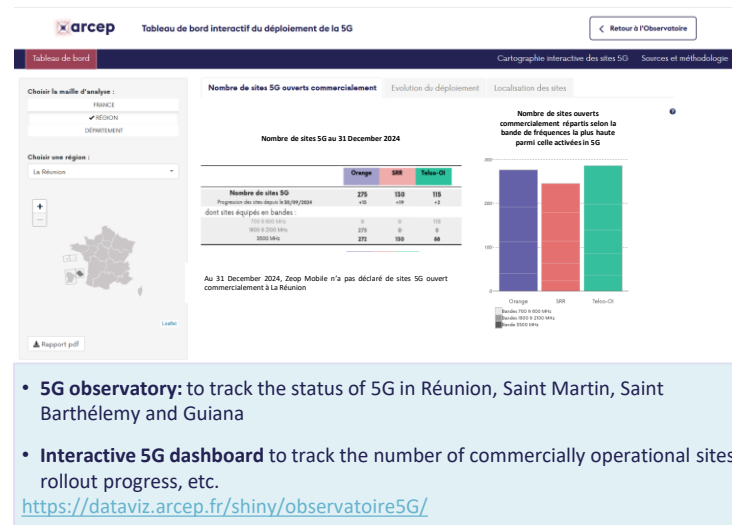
arcep

Tableau de bord interactif du déploiement de la 5G

Retour à l'Observatoire

Tableau de bord

Cartographie interactive des sites 5G Sources et méthodologie

Choisir la maille d'analyse :

FRANCE

✔ RÉGION

DÉPARTEMENT

Choisir une région :

La Réunion

+

−

Leaflet

Rapport pdf

Nombre de sites 5G ouverts commercialement

Evolution du déploiement

Localisation des sites

Nombre de sites 5G au 31 December 2024

| | Orange | SRR | Telco-OI |
|---|---|---|---|
| Nombre de sites 5G | 275 | 150 | 115 |
| Progression des sites depuis le 30/09/2024 | +15 | +19 | +2 |
| dont sites équipés en bandes : | | | |
| 700 & 800 MHz | 0 | 0 | 115 |
| 1800 & 2100 MHz | 275 | 0 | 0 |
| 3500 MHz | 272 | 150 | 68 |

Au 31 December 2024, Zeop Mobile n'a pas déclaré de sites 5G ouvert commercialement à La Réunion

Nombre de sites ouverts commercialement répartis selon la bande de fréquences la plus haute parmi celle activées en 5G

300

200

100

0

Orange

SRR

Telco-OI

Bandes 700 & 800 MHz

Bandes 1800 & 2100 MHz

Bande 3500 MHz

• 5G observatory: to track the status of 5G in Réunion, Saint Martin, Saint Barthélemy and Guiana

• Interactive 5G dashboard to track the number of commercially operational sites rollout progress, etc.

https://dataviz.arcep.fr/shiny/observatoire5G/